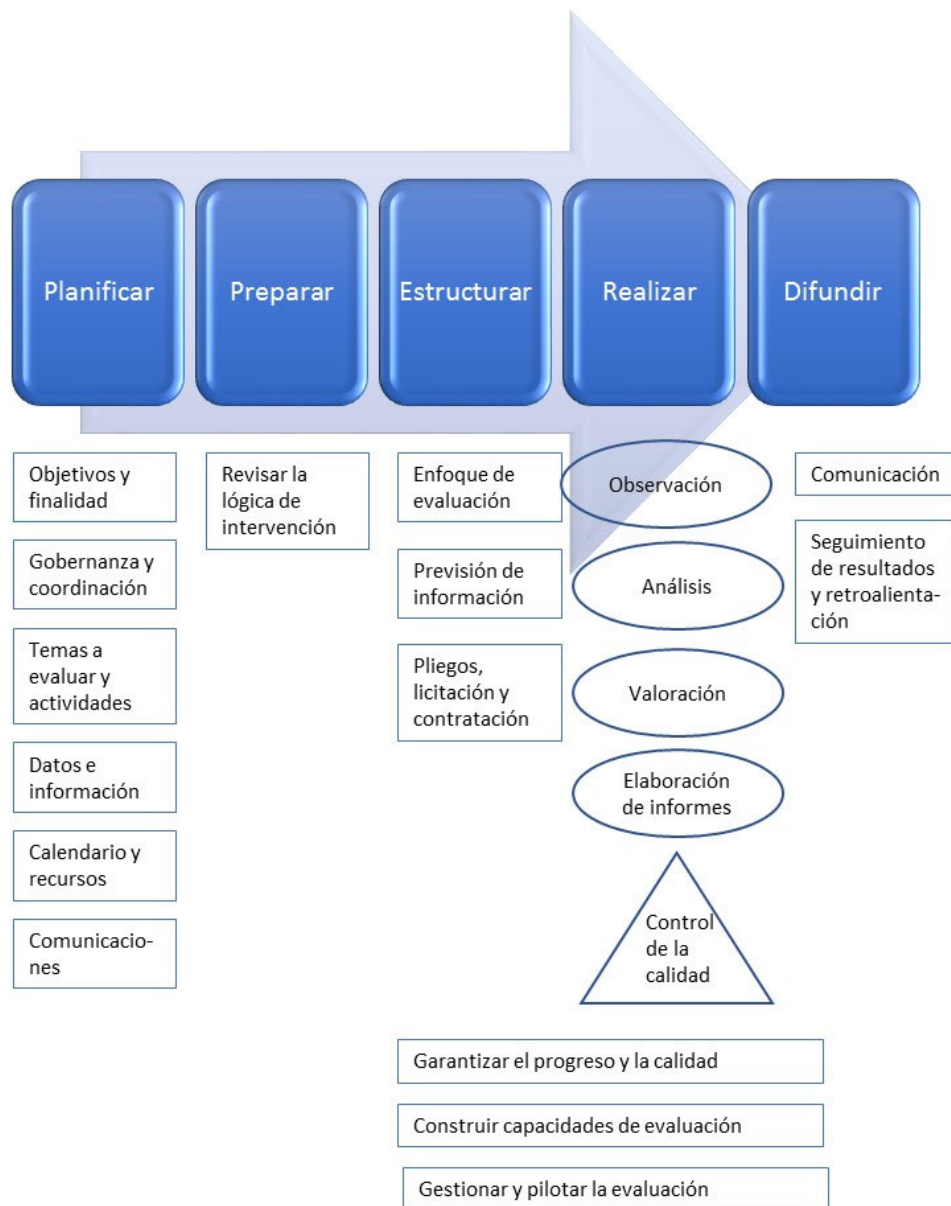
Planificar

Preparar

Estructurar

Realizar

Difundir

Objetivos y finalidad

Gobernanza y coordinación

Temas a evaluar y actividades

Datos e información

Calendario y recursos

Comunicaciones

Revisar la lógica de intervención

Enfoque de evaluación

Previsión de información

Pliegos, licitación y contratación

Observación

Análisis

Valoración

Elaboración de informes

Control de la calidad

Comunicación

Seguimiento de resultados y retroalientación

Garantizar el progreso y la calidad

Construir capacidades de evaluación

Gestionar y pilotar la evaluación